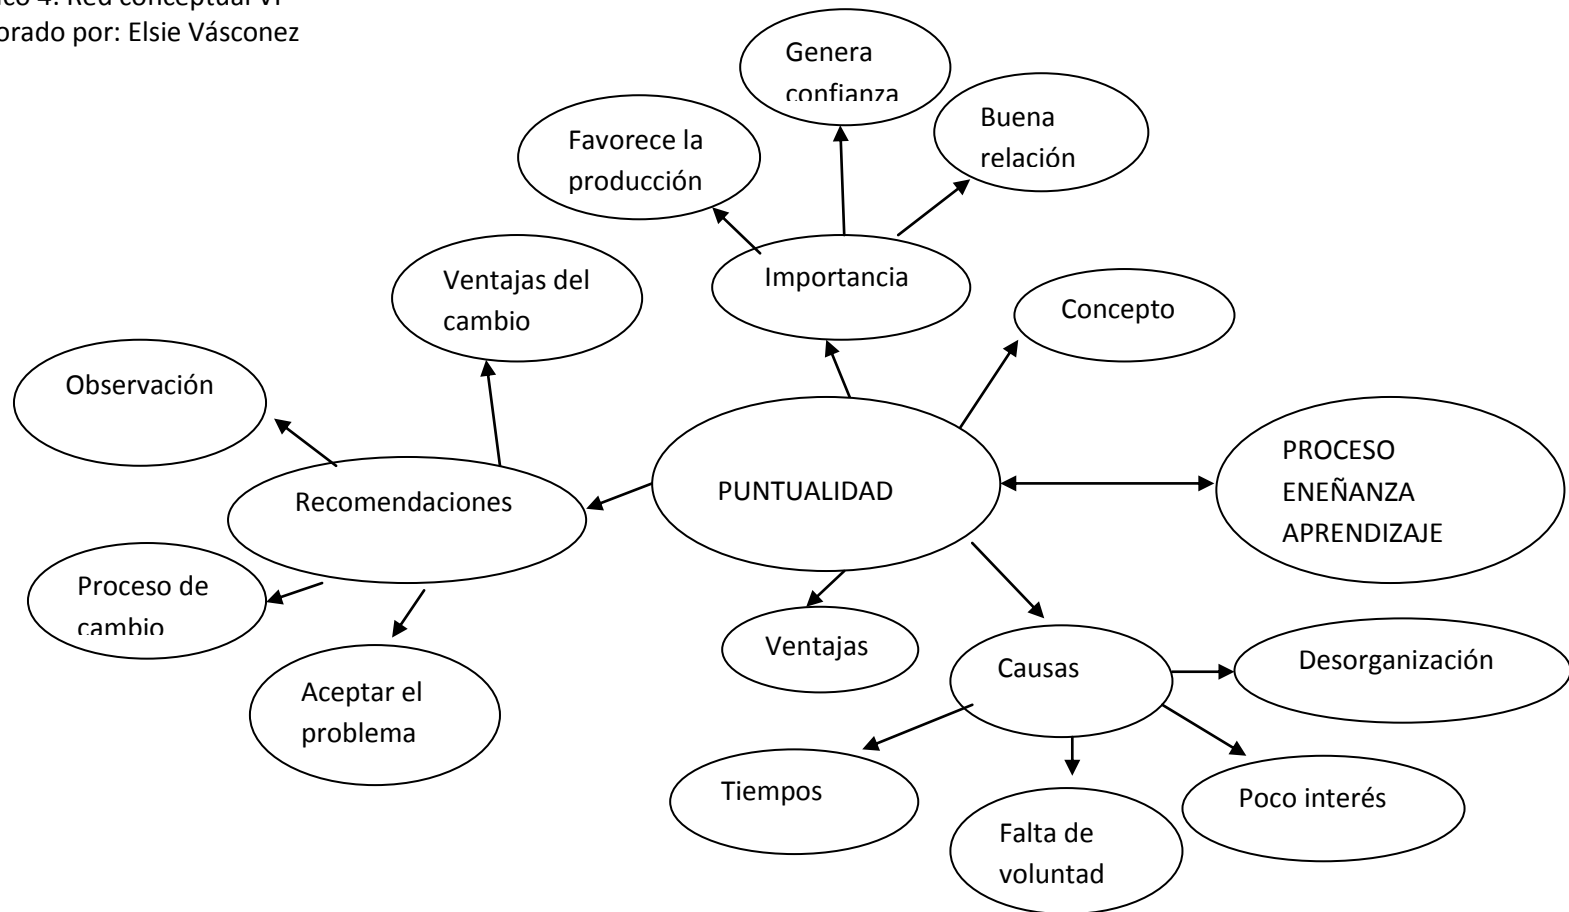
ico 4: Red conceptual VI
orado por: Elsie Vásconez

Genera confianza

Favorece la producción

Buena relación

Importancia

Ventajas del cambio

Concepto

Observación

PUNTUALIDAD

PROCESO ENEÑANZA APRENDIZAJE

Recomendaciones

Proceso de cambio

Ventajas

Causas

Desorganización

Aceptar el problema

Tiempos

Falta de voluntad

Poco interés